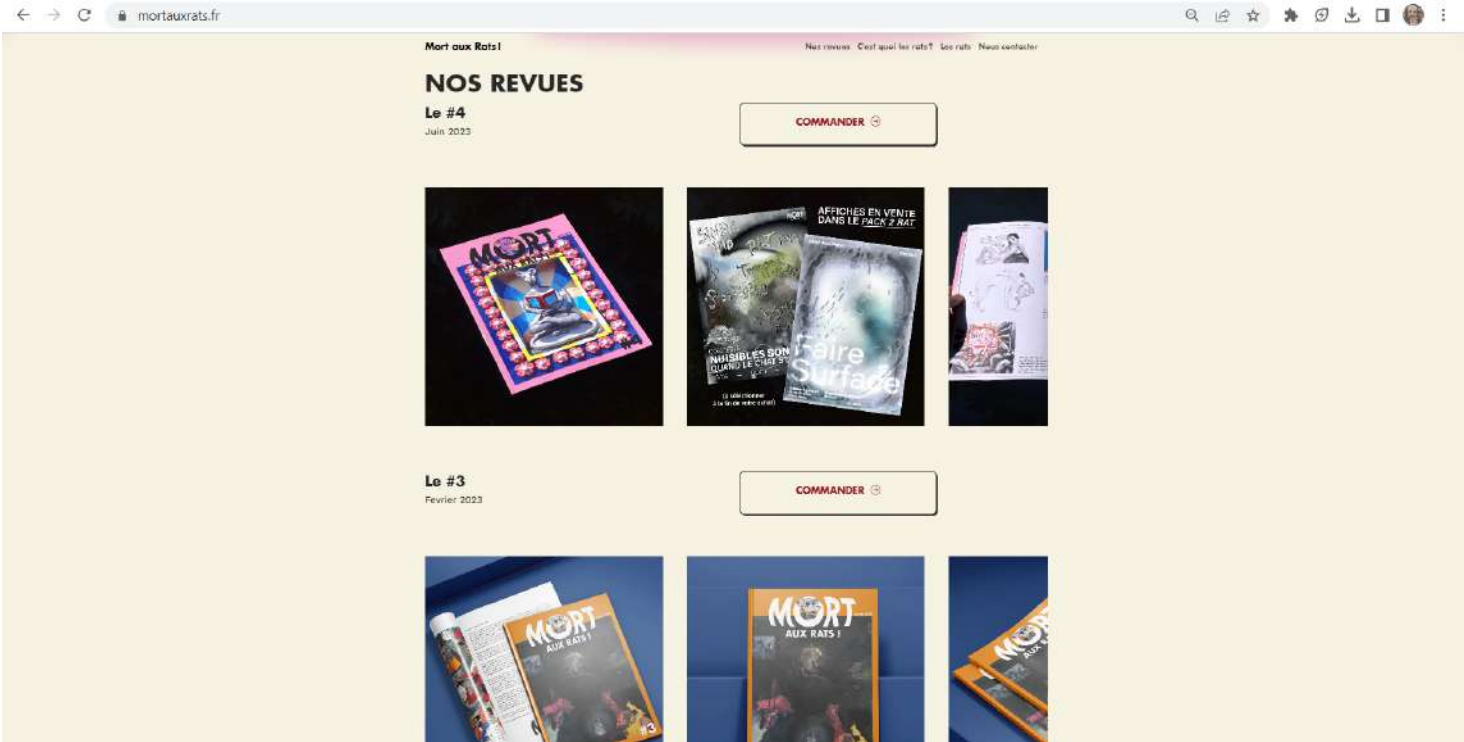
mortauxrats.fr

Mort aux Rats !

Nos revues  C'est quoi les rats?  Les rats  Nous contacter

NOS REVUES

Le #4

Juin 2023

COMMANDER

MORT

AFFICHES EN VENTE DANS LE PACK 2 RAT

NUISIBLES SONT QUAND LE CHAT

Faire Surface

Le #3

Fevrier 2023

COMMANDER

MORT AUX RATS !

#3

MORT AUX RATS !

MORT